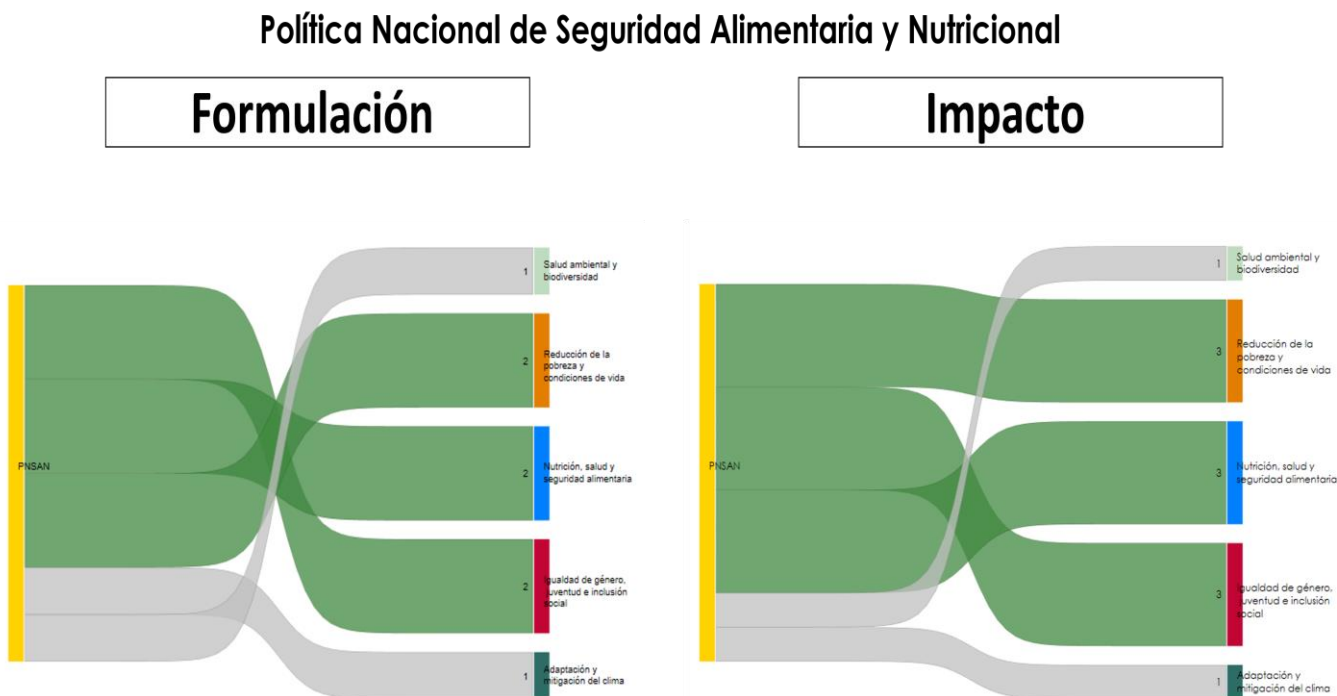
Política Nacional de Seguridad Alimentaria y Nutricional

Formulación

PNSAN

1 Salud ambiental y biodiversidad

2 Reducción de la pobreza y condiciones de vida

2 Nutrición, salud y seguridad alimentaria

2 Igualdad de género, juventud e inclusión social

1 Adaptación y mitigación del clima

Impacto

PNSAN

1 Salud ambiental y biodiversidad

3 Reducción de la pobreza y condiciones de vida

3 Nutrición, salud y seguridad alimentaria

3 Igualdad de género, juventud e inclusión social

1 Adaptación y mitigación del clima